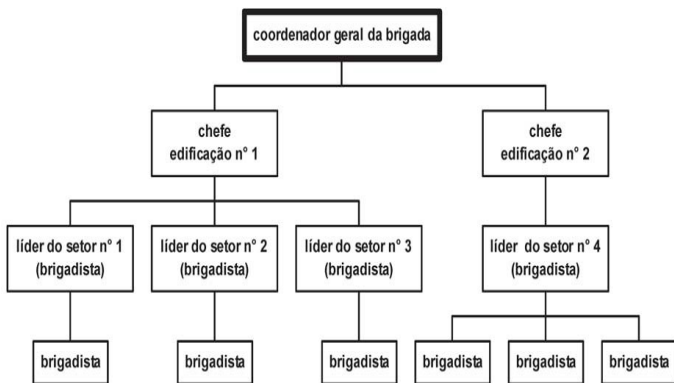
coordenador geral da brigada

chefe
edificação nº 1

chefe
edificação nº 2

líder do setor nº 1
(brigadista)

líder do setor nº 2
(brigadista)

líder do setor nº 3
(brigadista)

líder do setor nº 4
(brigadista)

brigadista

brigadista

brigadista

brigadista

brigadista

brigadista